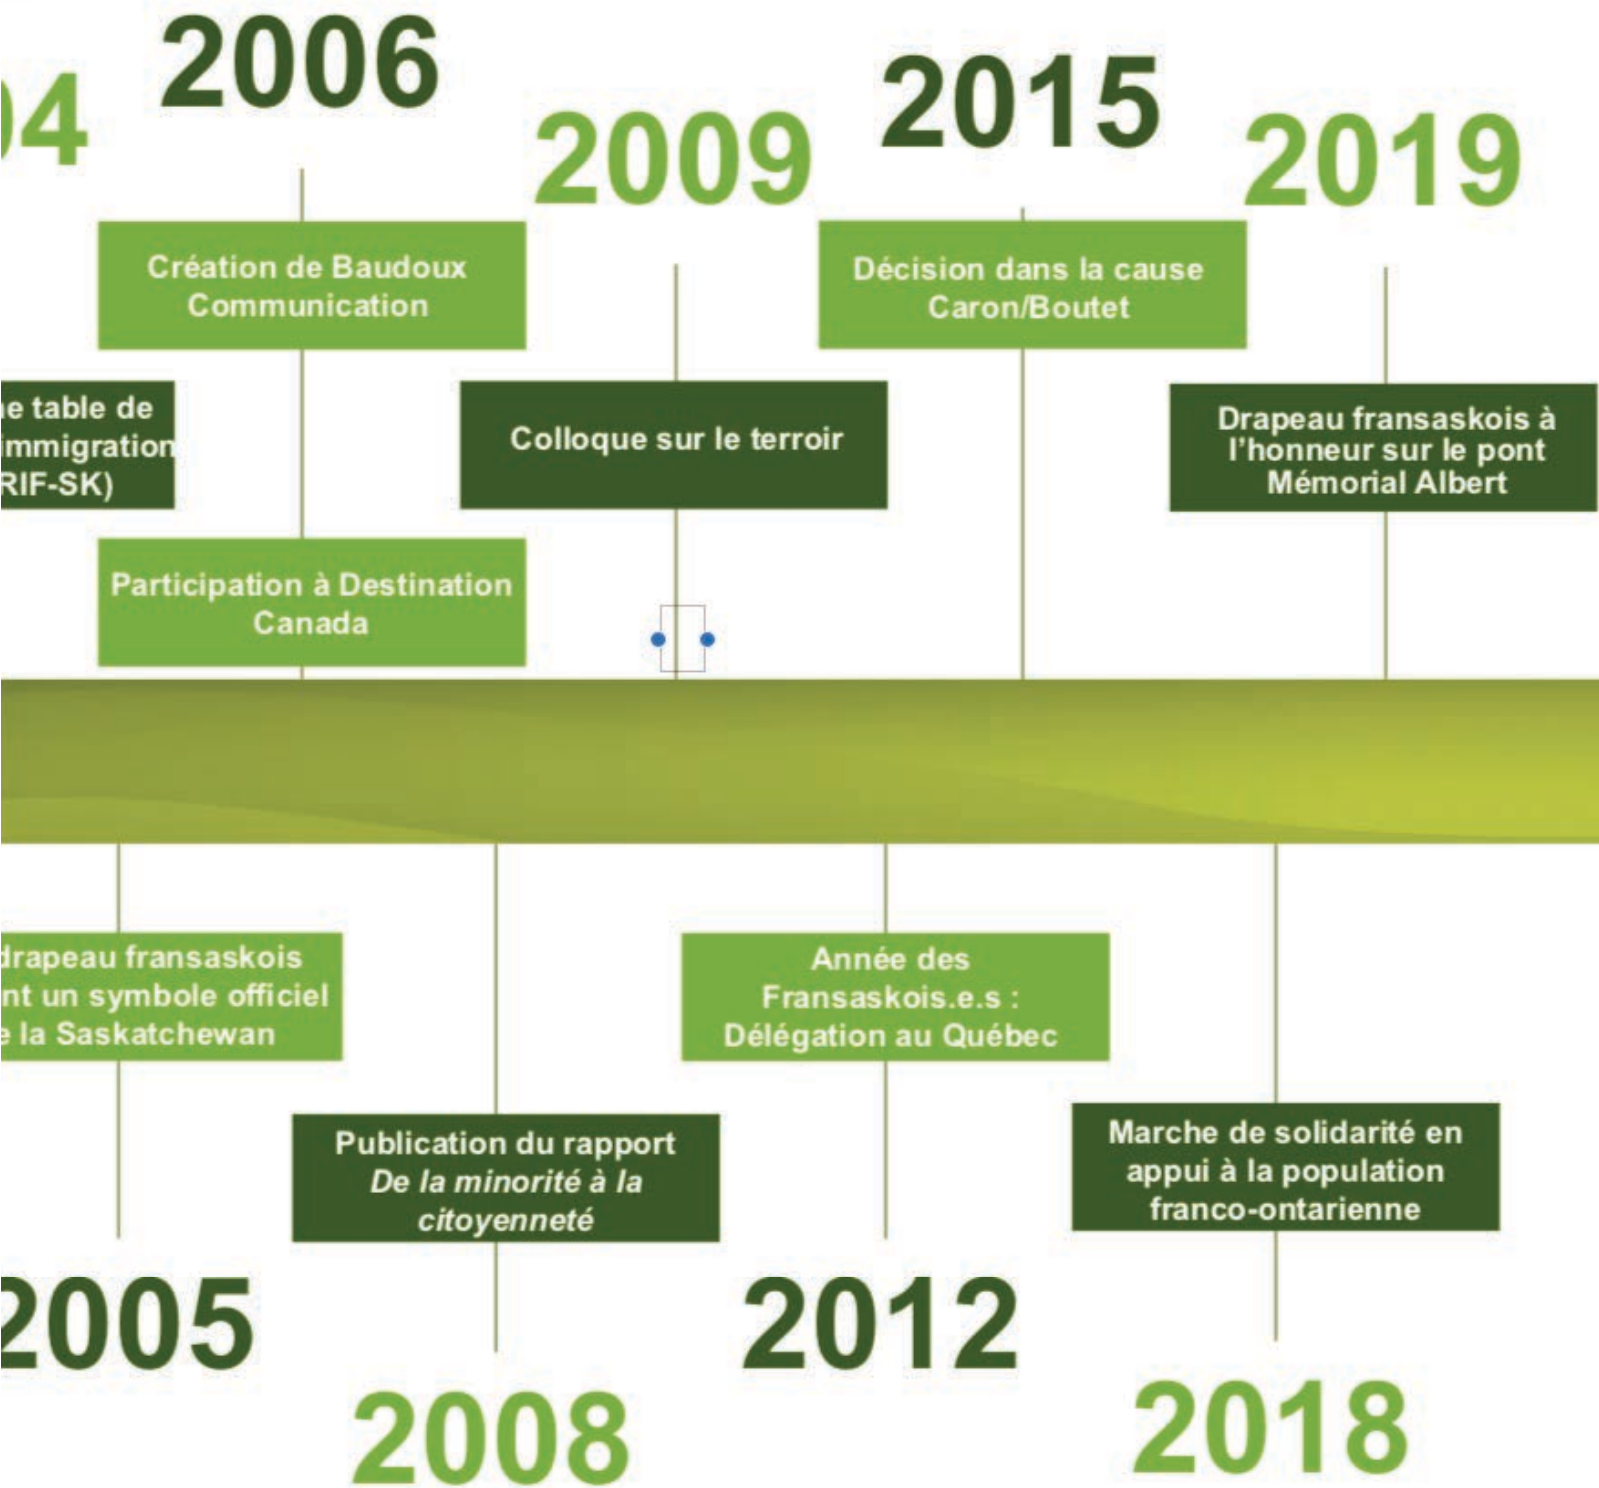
)4

2006

Création de Baudoux Communication

Participation à Destination Canada

e table de immigration RIF-SK)

2009

Colloque sur le terroir

2015

Décision dans la cause Caron/Boutet

2019

Drapeau fransaskois à l'honneur sur le pont Mémorial Albert

drapeau fransaskois nt un symbole officiel e la Saskatchewan

2005

Publication du rapport *De la minorité à la citoyenneté*

2008

Année des Fransaskois.e.s : Délégation au Québec

2012

Marche de solidarité en appui à la population franco-ontarienne

2018